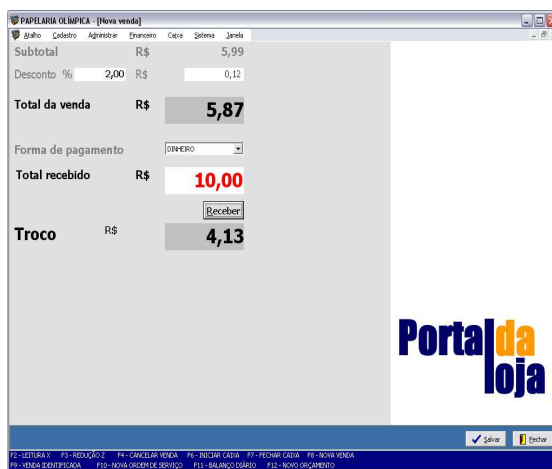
PAPELARIA OLÍMPICA - [Nova venda]

Atalho Cadastro Administrar Financeiro Caixa Sistema Janela

Subtotal R$ 5,99

Desconto % 2,00 R$ 0,12

Total da venda R$ 5,87

Forma de pagamento DINHEIRO

Total recebido R$ 10,00

Receber

Troco R$ 4,13

Portal da loja

Salvar Fechar

F2 - LEITURA X F3 - REDUÇÃO Z F4 - CANCELAR VENDA F6 - INICIAR CAIXA F7 - FECHAR CAIXA F8 - NOVA VENDA
F9 - VENDA IDENTIFICADA F10 - NOVA ORDEM DE SERVIÇO F11 - BALANÇO DIÁRIO F12 - NOVO ORÇAMENTO